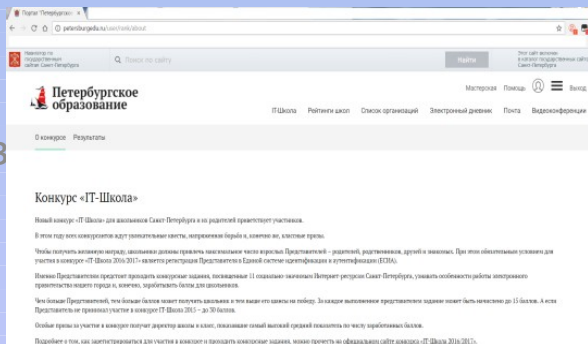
Портал "Петербургское ×

petersburgedu.ru/user/ruleb/about

Навигатор по государственным сайтам Санкт-Петербурга

Поиск по сайту

Найти

Этот сайт включен в каталог государственных сайтов Санкт-Петербурга

Петербургское образование

Мастерская Помощь Выход

IT-Школа Рейтинги школ Список организаций Электронный дневник Почта Видеоконференции

О конкурсе Результаты

Конкурс «IT-Школа»

Новый конкурс «IT-Школа» для школьников Санкт-Петербурга и их родителей приветствует участников.

В этом году всех конкурсантов ждут увлекательные квесты, напряженная борьба и, конечно же, классные призы.

Чтобы получить желанную награду, школьники должны привлечь максимальное число взрослых Представителей – родителей, родственников, друзей и знакомых. При этом обязательным условием для участия в конкурсе «IT-Школа 2016/2017» является регистрация Представителя в Единой системе идентификации и аутентификации (ЕСИА).

Именно Представители предстоит проходить конкурсные задания, посвященные 11 социально значимым Интернет-ресурсам Санкт-Петербурга, узнавать особенности работы электронного правительства нашего города и, конечно, зарабатывать баллы для школьников.

Чем больше Представителей, тем больше баллов может получить школьник и тем выше его шансы на победу. За каждое выполненное представителем задание может быть начислено до 15 баллов. А если Представитель не принимал участие в конкурсе IT-Школа 2013 – до 30 баллов.

Особые призы за участие в конкурсе получит директор школы и класс, показавшие самый высокий средний показатель по числу заработанных баллов.

Подробнее о том, как зарегистрироваться для участия в конкурсе и проходить конкурсные задания, можно прочесть на официальном сайте конкурса «IT-Школа 2016/2017».